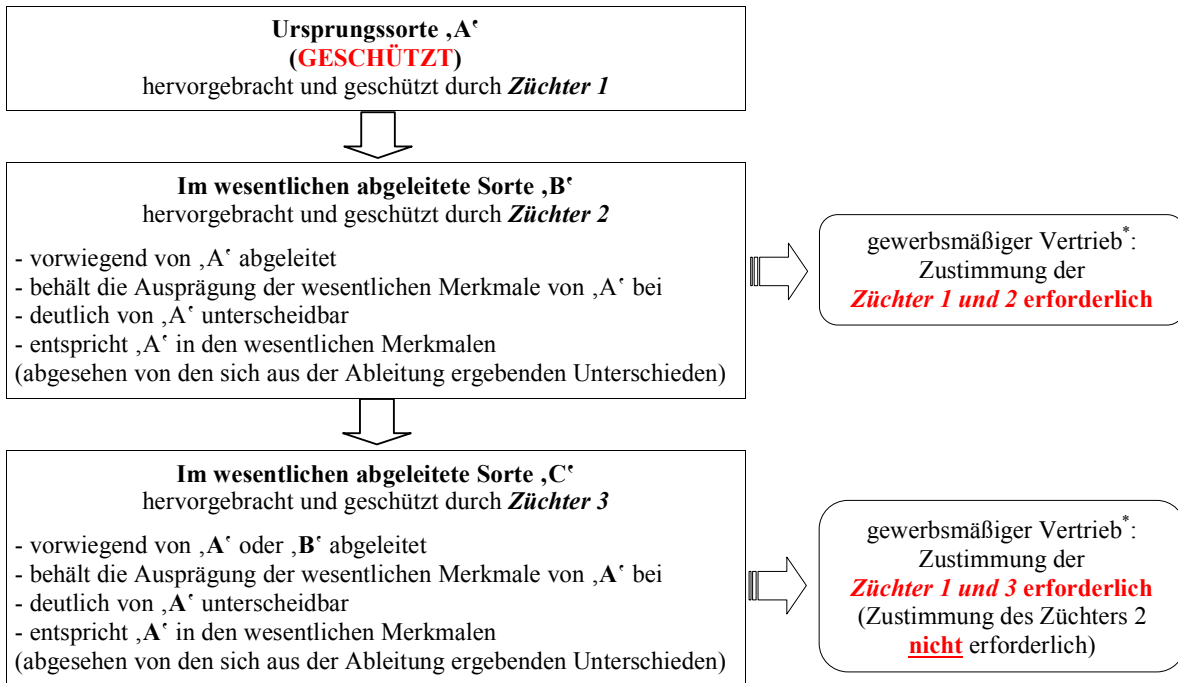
Ursprungssorte ‚A‘
(GESCHÜTZT)
hervorgebracht und geschützt durch Züchter 1

Im wesentlichen abgeleitete Sorte ‚B‘
hervorgebracht und geschützt durch Züchter 2

- vorwiegend von ‚A‘ abgeleitet
- behält die Ausprägung der wesentlichen Merkmale von ‚A‘ bei
- deutlich von ‚A‘ unterscheidbar
- entspricht ‚A‘ in den wesentlichen Merkmalen
(abgesehen von den sich aus der Ableitung ergebenden Unterschieden)

gewerbsmäßiger Vertrieb$^*$:
Zustimmung der
Züchter 1 und 2 erforderlich

Im wesentlichen abgeleitete Sorte ‚C‘
hervorgebracht und geschützt durch Züchter 3

- vorwiegend von ‚A‘ oder ‚B‘ abgeleitet
- behält die Ausprägung der wesentlichen Merkmale von ‚A‘ bei
- deutlich von ‚A‘ unterscheidbar
- entspricht ‚A‘ in den wesentlichen Merkmalen
(abgesehen von den sich aus der Ableitung ergebenden Unterschieden)

gewerbsmäßiger Vertrieb$^*$:
Zustimmung der
Züchter 1 und 3 erforderlich
(Zustimmung des Züchters 2
nicht erforderlich)